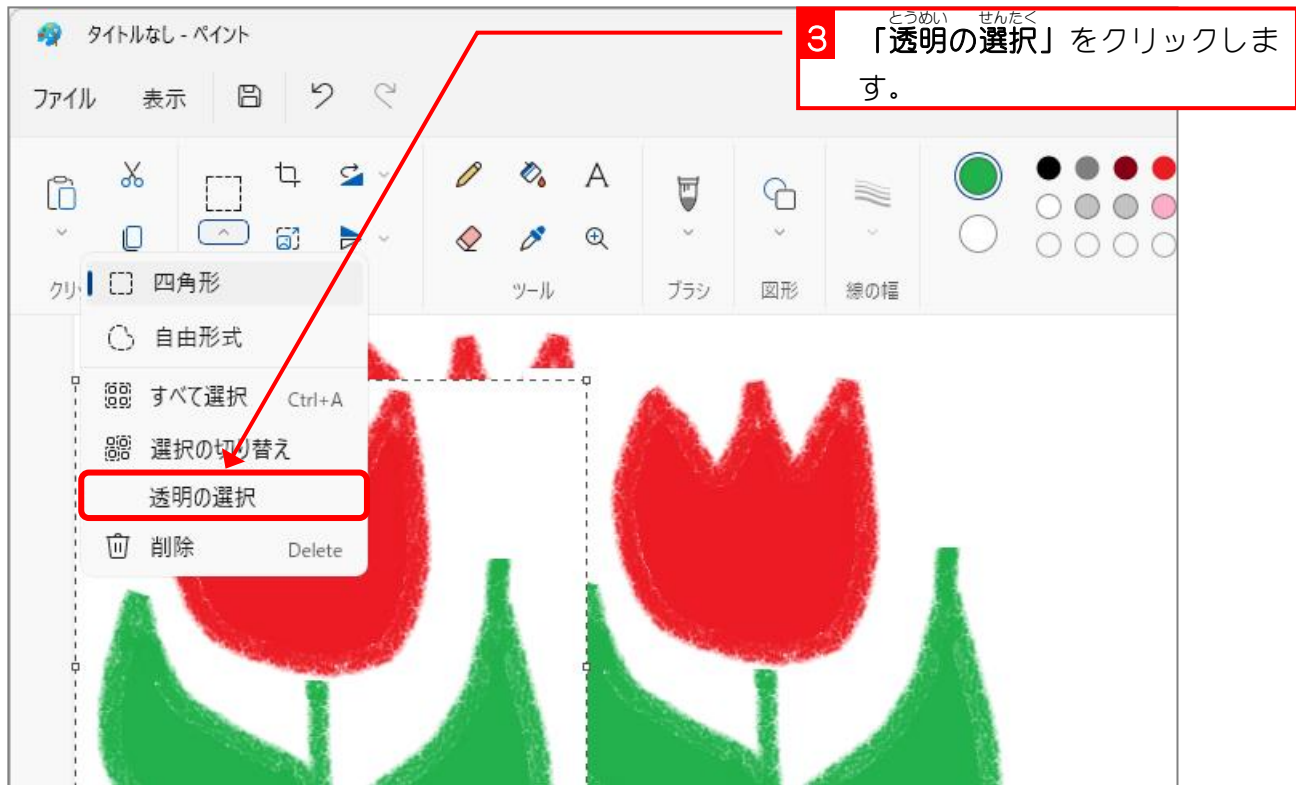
タイトルなし - ペイント

ファイル 表示

3 「透明(とうめい)の選択(せんたく)」をクリックします。

クリ

ツール

ブラシ

図形

線の幅

四角形

自由形式

すべて選択 Ctrl+A

選択の切り替え

透明の選択

削除 Delete